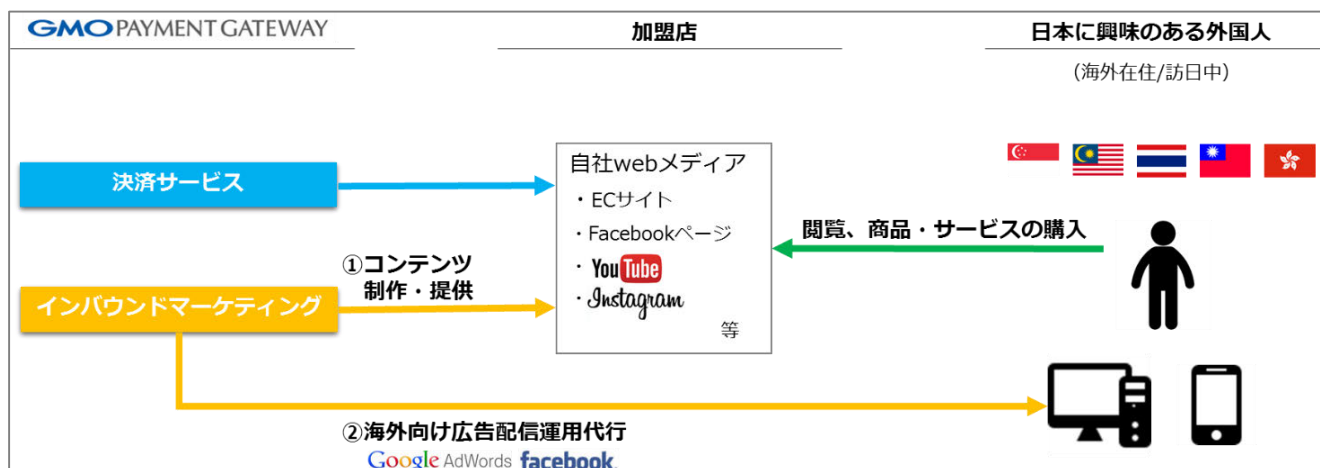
GMO PAYMENT GATEWAY

加盟店

日本に興味のある外国人

(海外在住/訪日中)

決済サービス

自社webメディア
・ECサイト
・Facebookページ
・YouTube
・Instagram
等

閲覧、商品・サービスの購入

①コンテンツ
制作・提供

インバウンドマーケティング

②海外向け広告配信運用代行

Google AdWords facebook.